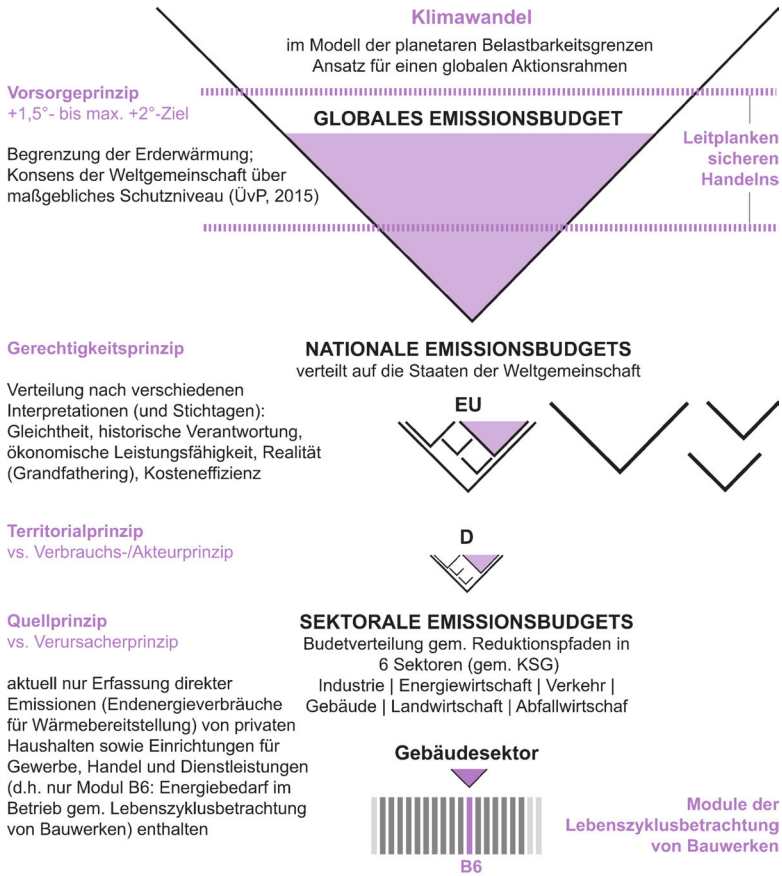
Klimawandel
im Modell der planetaren Belastbarkeitsgrenzen
Ansatz für einen globalen Aktionsrahmen

Vorsorgeprinzip
+1,5°- bis max. +2°-Ziel

GLOBALES EMISSIONSBUDGET

Leitplanken sicheren Handelns

Begrenzung der Erderwärmung; Konsens der Weltgemeinschaft über maßgebliches Schutzniveau (ÜvP, 2015)

Gerechtigkeitsprinzip

NATIONALE EMISSIONSBUDGETS
verteilt auf die Staaten der Weltgemeinschaft

Verteilung nach verschiedenen Interpretationen (und Stichtagen): Gleichtheit, historische Verantwortung, ökonomische Leistungsfähigkeit, Realität (Grandfathering), Kosteneffizienz

EU

Territorialprinzip
vs. Verbrauchs-/Akteurprinzip

D

Quellprinzip
vs. Verursacherprinzip

SEKTORALE EMISSIONSBUDGETS
Budetverteilung gem. Reduktionspfaden in 6 Sektoren (gem. KSG)
Industrie | Energiewirtschaft | Verkehr | Gebäude | Landwirtschaft | Abfallwirtschaf

aktuell nur Erfassung direkter Emissionen (Endenergieverbräuche für Wärmebereitstellung) von privaten Haushalten sowie Einrichtungen für Gewerbe, Handel und Dienstleistungen (d.h. nur Modul B6: Energiebedarf im Betrieb gem. Lebenszyklusbetrachtung von Bauwerken) enthalten

Gebäudesektor

Module der Lebenszyklusbetrachtung von Bauwerken

B6